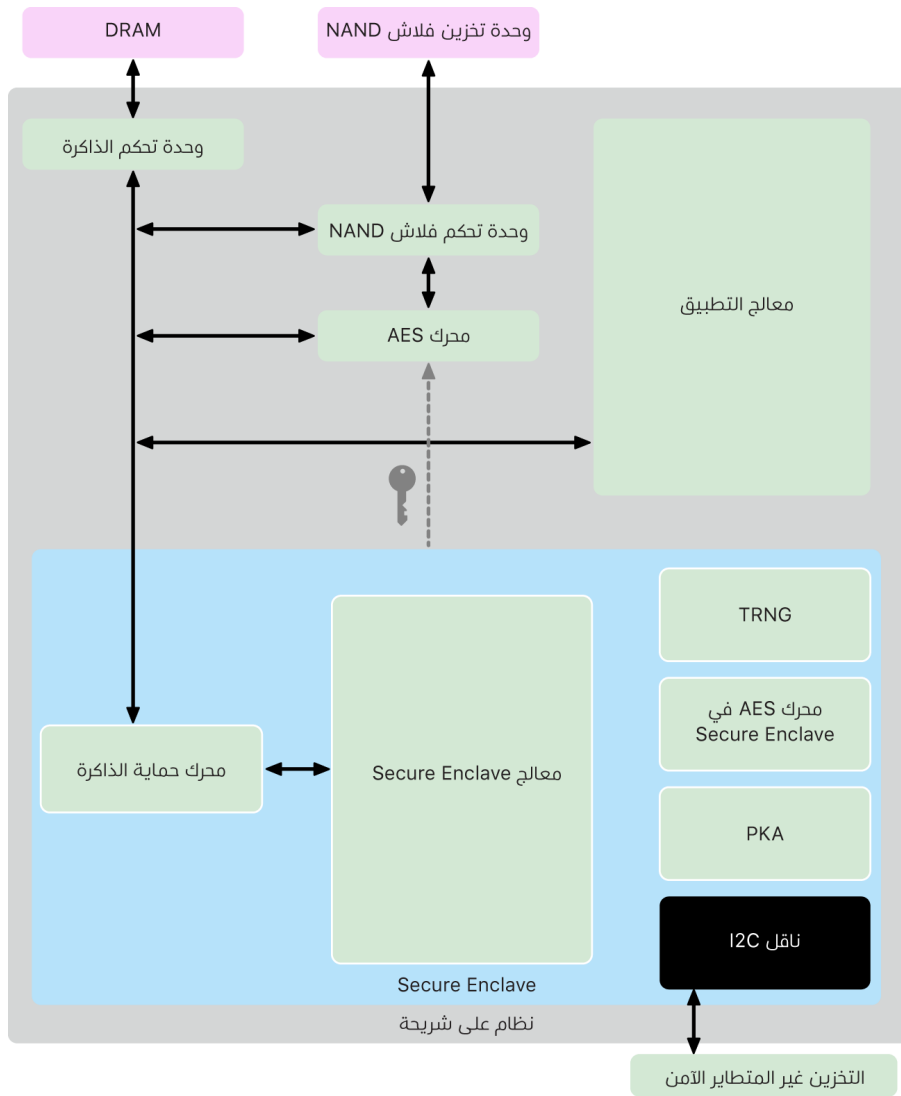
DRAM

وحدة تخزين فلاش NAND

وحدة تحكم الذاكرة

وحدة تحكم فلاش NAND

محرك AES

معالج التطبيق

TRNG

محرك AES في Secure Enclave

محرك حماية الذاكرة

معالج Secure Enclave

PKA

ناقل I2C

Secure Enclave

نظام على شريحة

التخزين غير المتطاير الآمن